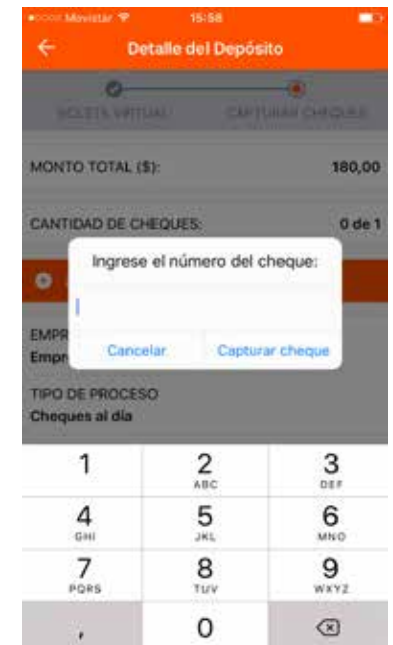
Movistar 15:58

Detalle del Depósito

BOLETA VIRTUAL CAPTURAR CHEQUES

MONTO TOTAL ($): 180,00

CANTIDAD DE CHEQUES: 0 de 1

Ingrese el número del cheque:

Cancelar Capturar cheque

EMPR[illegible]
Empr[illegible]

TIPO DE PROCESO
Cheques al día

1
2 ABC
3 DEF
4 GHI
5 JKL
6 MNO
7 PQRS
8 TUV
9 WXYZ
,
0